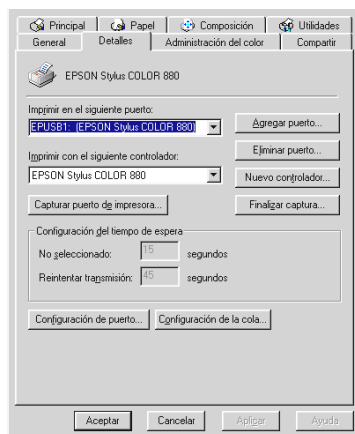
Principal
Papel
Composición
Utilidades
General
Detalles
Administración del color
Compartir

EPSON Stylus COLOR 880

Imprimir en el siguiente puerto:
EPUSB1: (EPSON Stylus COLOR 880)
Agregar puerto...
Eliminar puerto...
Imprimir con el siguiente controlador:
EPSON Stylus COLOR 880
Nuevo controlador...
Capturar puerto de impresora...
Finalizar captura...

Configuración del tiempo de espera
No seleccionado: 15 segundos
Reintentar transmisión: 45 segundos

Configuración de puerto...
Configuración de la cola...

Aceptar
Cancelar
Aplicar
Ayuda